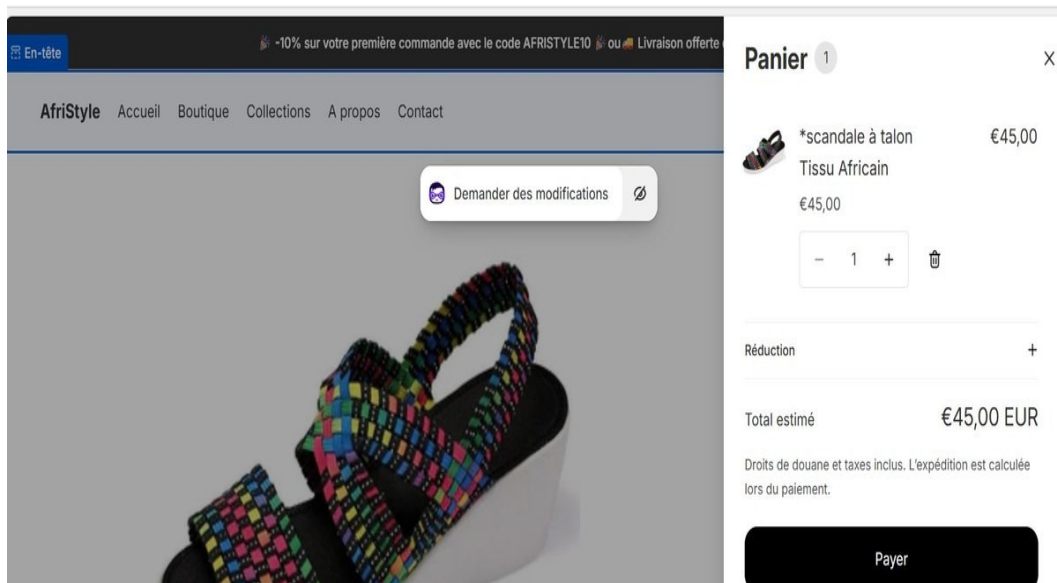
En-tête

🎉 -10% sur votre première commande avec le code AFRISTYLE10 🎉 ou 🚚 Livraison offerte

AfriStyle Accueil Boutique Collections A propos Contact

Demander des modifications

Panier 1

X

*scandale à talon Tissu Africain

€45,00

€45,00

− 1 +

Réduction

+

Total estimé

€45,00 EUR

Droits de douane et taxes inclus. L'expédition est calculée lors du paiement.

Payer